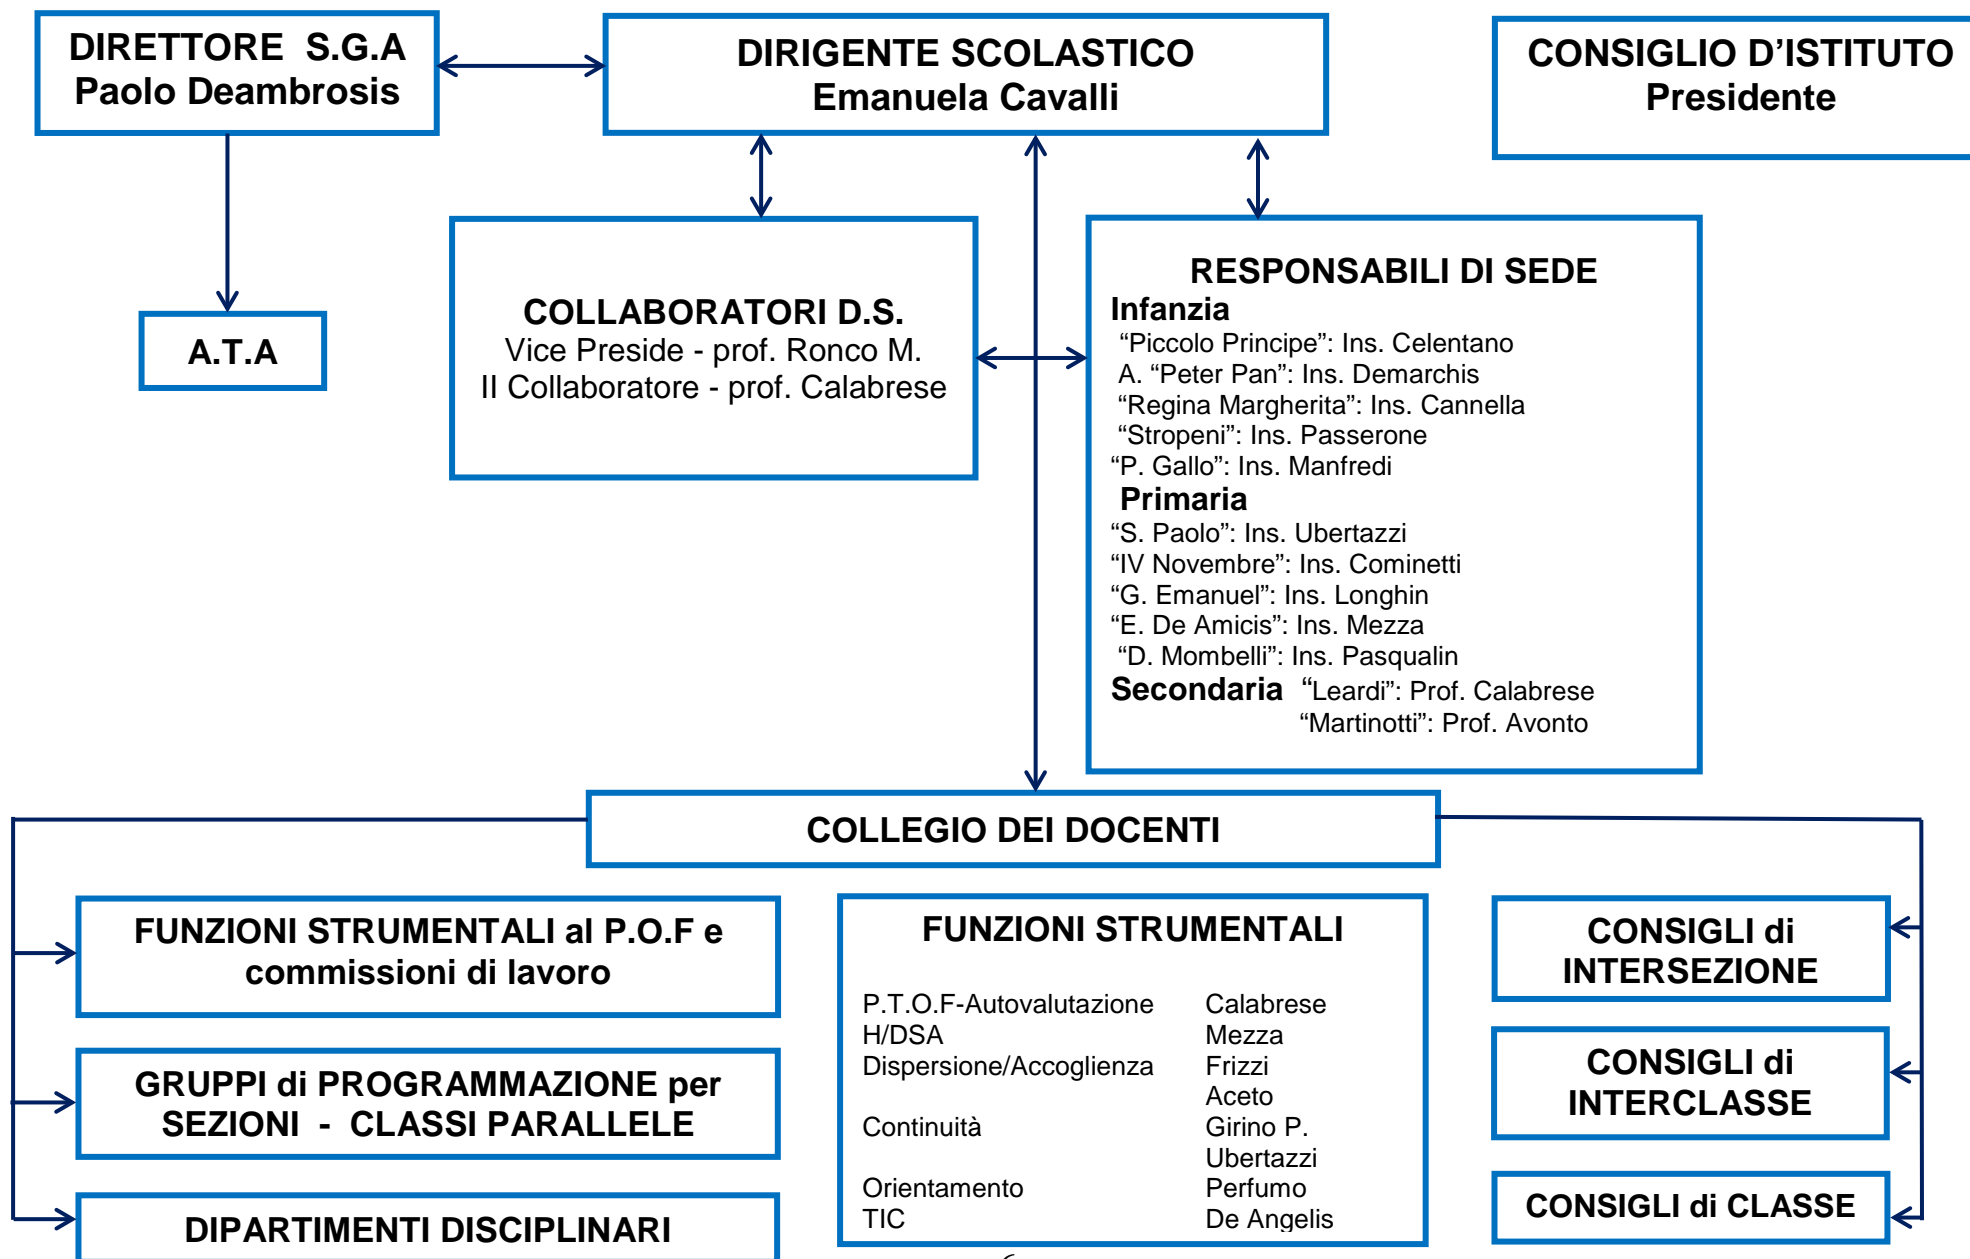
DIRETTORE S.G.A
Paolo Deambrosis

DIRIGENTE SCOLASTICO
Emanuela Cavalli

CONSIGLIO D'ISTITUTO
Presidente

A.T.A

COLLABORATORI D.S.
Vice Preside - prof. Ronco M.
II Collaboratore - prof. Calabrese

RESPONSABILI DI SEDE
Infanzia
"Piccolo Principe": Ins. Celentano
A. "Peter Pan": Ins. Demarchis
"Regina Margherita": Ins. Cannella
"Stropeni": Ins. Passerone
"P. Gallo": Ins. Manfredi
Primaria
"S. Paolo": Ins. Ubertazzi
"IV Novembre": Ins. Cominetti
"G. Emanuel": Ins. Longhin
"E. De Amicis": Ins. Mezza
"D. Mombelli": Ins. Pasqualin
Secondaria "Leardi": Prof. Calabrese
"Martinotti": Prof. Avonto

COLLEGIO DEI DOCENTI

FUNZIONI STRUMENTALI al P.O.F e commissioni di lavoro

GRUPPI di PROGRAMMAZIONE per SEZIONI - CLASSI PARALLELE

DIPARTIMENTI DISCIPLINARI

FUNZIONI STRUMENTALI

| | |
|---|---|
| P.T.O.F-Autovalutazione | Calabrese |
| H/DSA | Mezza |
| Dispersione/Accoglienza | Frizzi |
| | Aceto |
| Continuità | Girino P. |
| | Ubertazzi |
| Orientamento | Perfumo |
| TIC | De Angelis |

CONSIGLI di INTERSEZIONE

CONSIGLI di INTERCLASSE

CONSIGLI di CLASSE